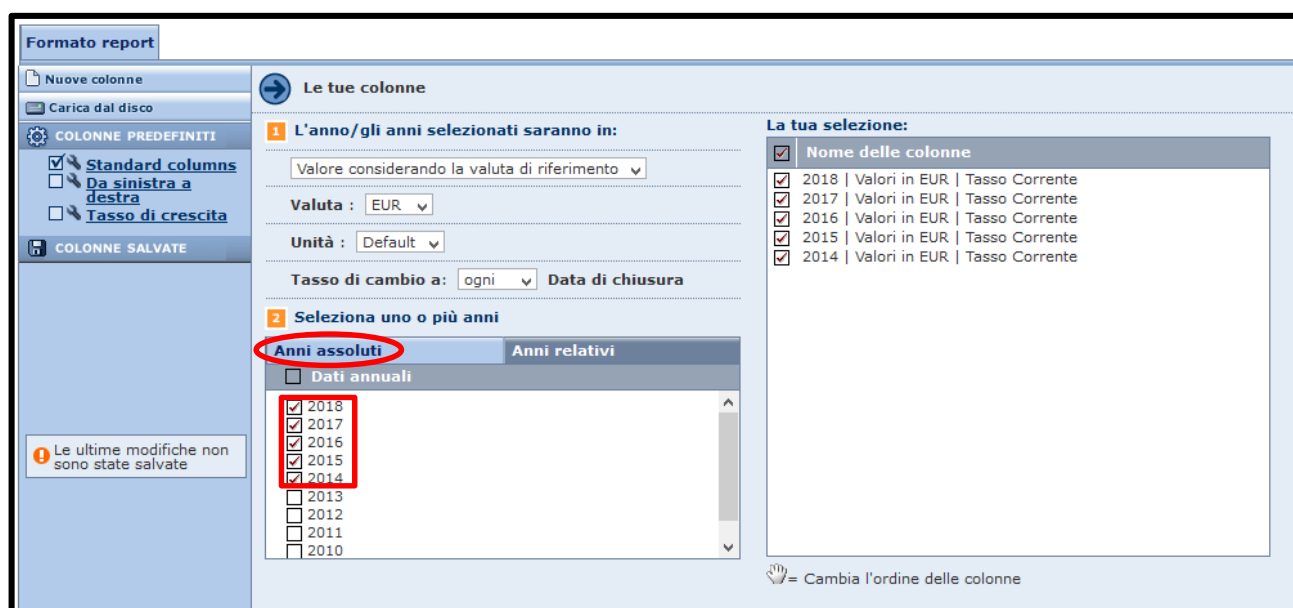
Formato report

Nuove colonne
Carica dal disco
COLONNE PREDEFINITI
Standard columns
Da sinistra a destra
Tasso di crescita
COLONNE SALVATE

Le ultime modifiche non sono state salvate

Le tue colonne

1 L'anno/gli anni selezionati saranno in:
Valore considerando la valuta di riferimento
Valuta : EUR
Unità : Default
Tasso di cambio a: ogni Data di chiusura

2 Seleziona uno o più anni
Anni assoluti
Anni relativi
Dati annuali
2018
2017
2016
2015
2014
2013
2012
2011
2010

La tua selezione:
Nome delle colonne
2018 | Valori in EUR | Tasso Corrente
2017 | Valori in EUR | Tasso Corrente
2016 | Valori in EUR | Tasso Corrente
2015 | Valori in EUR | Tasso Corrente
2014 | Valori in EUR | Tasso Corrente

= Cambia l'ordine delle colonne